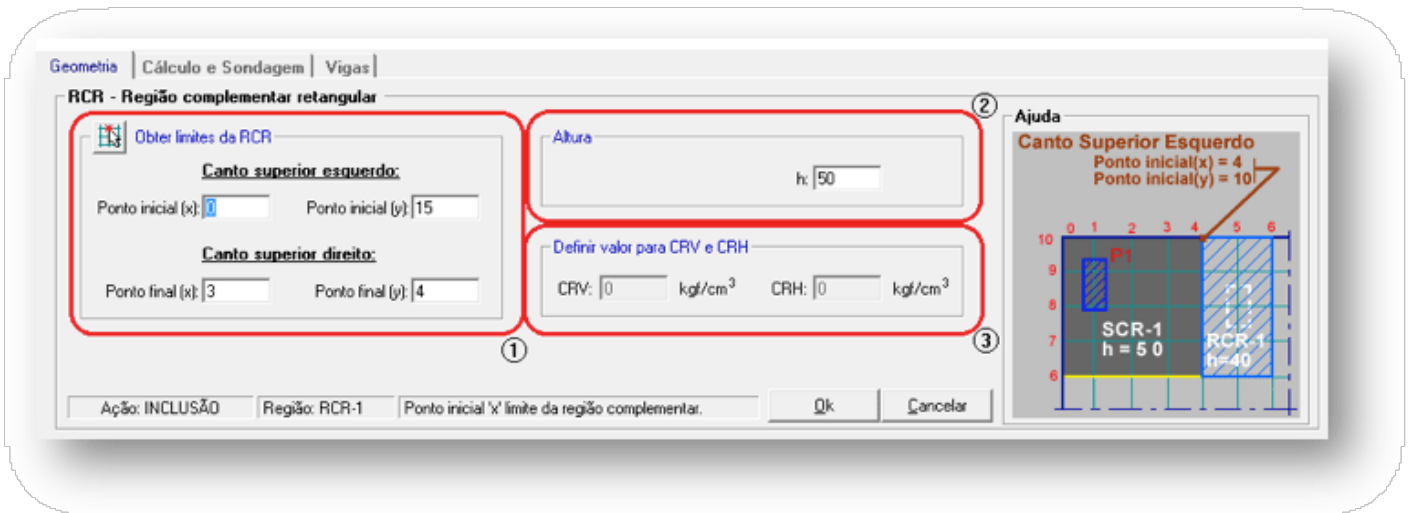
Geometria | Cálculo e Sondagem | Vigas

RCR - Região complementar retangular

Obter limites da RCR

Canto superior esquerdo:

Ponto inicial (x): 0 Ponto inicial (y): 15

Canto superior direito:

Ponto final (x): 3 Ponto final (y): 4

①

Altura

h: 50

②

Definir valor para CRV e CRH

CRV: 0 kgf/cm$^3$ CRH: 0 kgf/cm$^3$

③

Ajuda

Canto Superior Esquerdo
Ponto inicial(x) = 4
Ponto inicial(y) = 10

0 1 2 3 4 5 6
10
9
8
7
6
P1
SCR-1
h = 5 0
RCR-1
h=40

Ação: INCLUSÃO | Região: RCR-1 | Ponto inicial 'x' limite da região complementar.

Ok | Cancelar